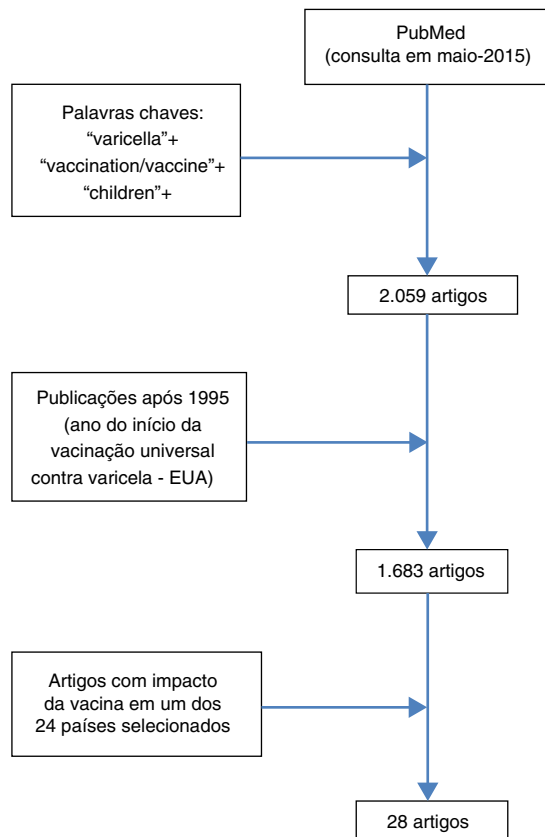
PubMed
(consulta em maio-2015)

Palavras chaves:
“varicella”+
“vaccination/vaccine”+
“children”+

2.059 artigos

Publicações após 1995
(ano do início da
vacinação universal
contra varicela - EUA)

1.683 artigos

Artigos com impacto
da vacina em um dos
24 países selecionados

28 artigos